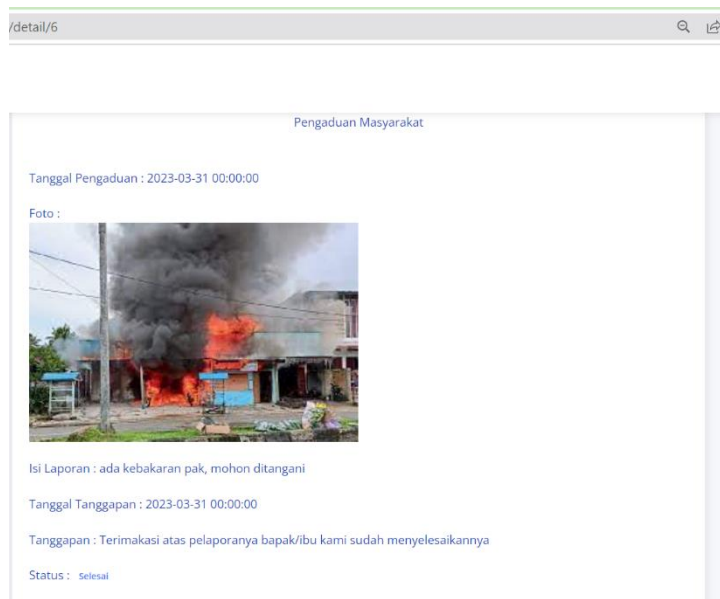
/detail/6

Pengaduan Masyarakat

Tanggal Pengaduan : 2023-03-31 00:00:00

Foto :

Isi Laporan : ada kebakaran pak, mohon ditangani

Tanggal Tanggapan : 2023-03-31 00:00:00

Tanggapan : Terimakasi atas pelaporanya bapak/ibu kami sudah menyelesaikannya

Status : Selesai